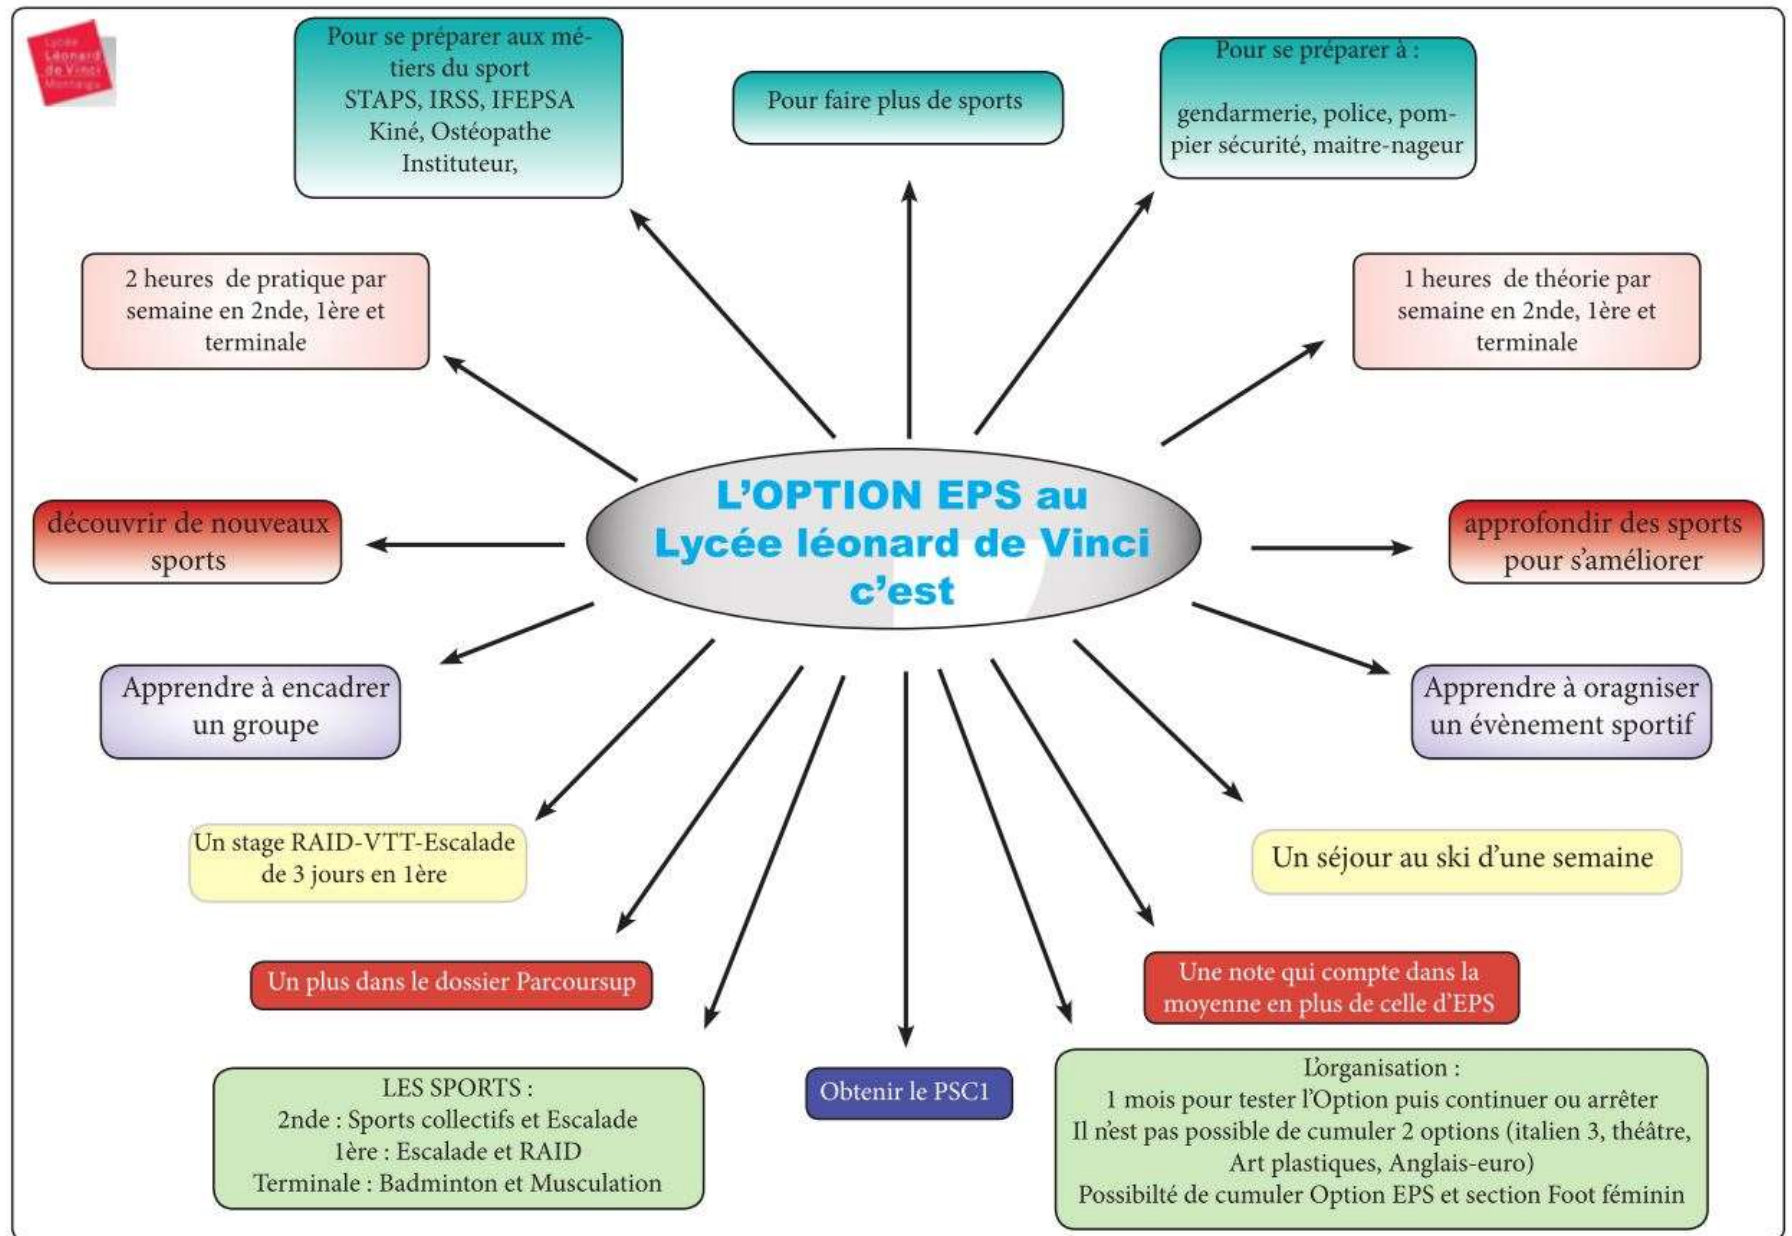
Lycée Léonard de Vinci Montaigu

Pour se préparer aux métiers du sport
STAPS, IRSS, IFEPSA
Kiné, Ostéopathe
Instituteur,

Pour faire plus de sports

Pour se préparer à :

gendarmerie, police, pompier sécurité, maitre-nageur

2 heures de pratique par semaine en 2nde, 1ère et terminale

1 heures de théorie par semaine en 2nde, 1ère et terminale

L'OPTION EPS au Lycée léonard de Vinci c'est

découvrir de nouveaux sports

approfondir des sports pour s'améliorer

Apprendre à encadrer un groupe

Apprendre à oragniser un évènement sportif

Un stage RAID-VTT-Escalade de 3 jours en 1ère

Un séjour au ski d'une semaine

Un plus dans le dossier Parcoursup

Une note qui compte dans la moyenne en plus de celle d'EPS

LES SPORTS :
2nde : Sports collectifs et Escalade
1ère : Escalade et RAID
Terminale : Badminton et Musculation

Obtenir le PSC1

L'organisation :
1 mois pour tester l'Option puis continuer ou arrêter
Il n'est pas possible de cumuler 2 options (italien 3, théâtre, Art plastiques, Anglais-euro)
Possibilté de cumuler Option EPS et section Foot féminin